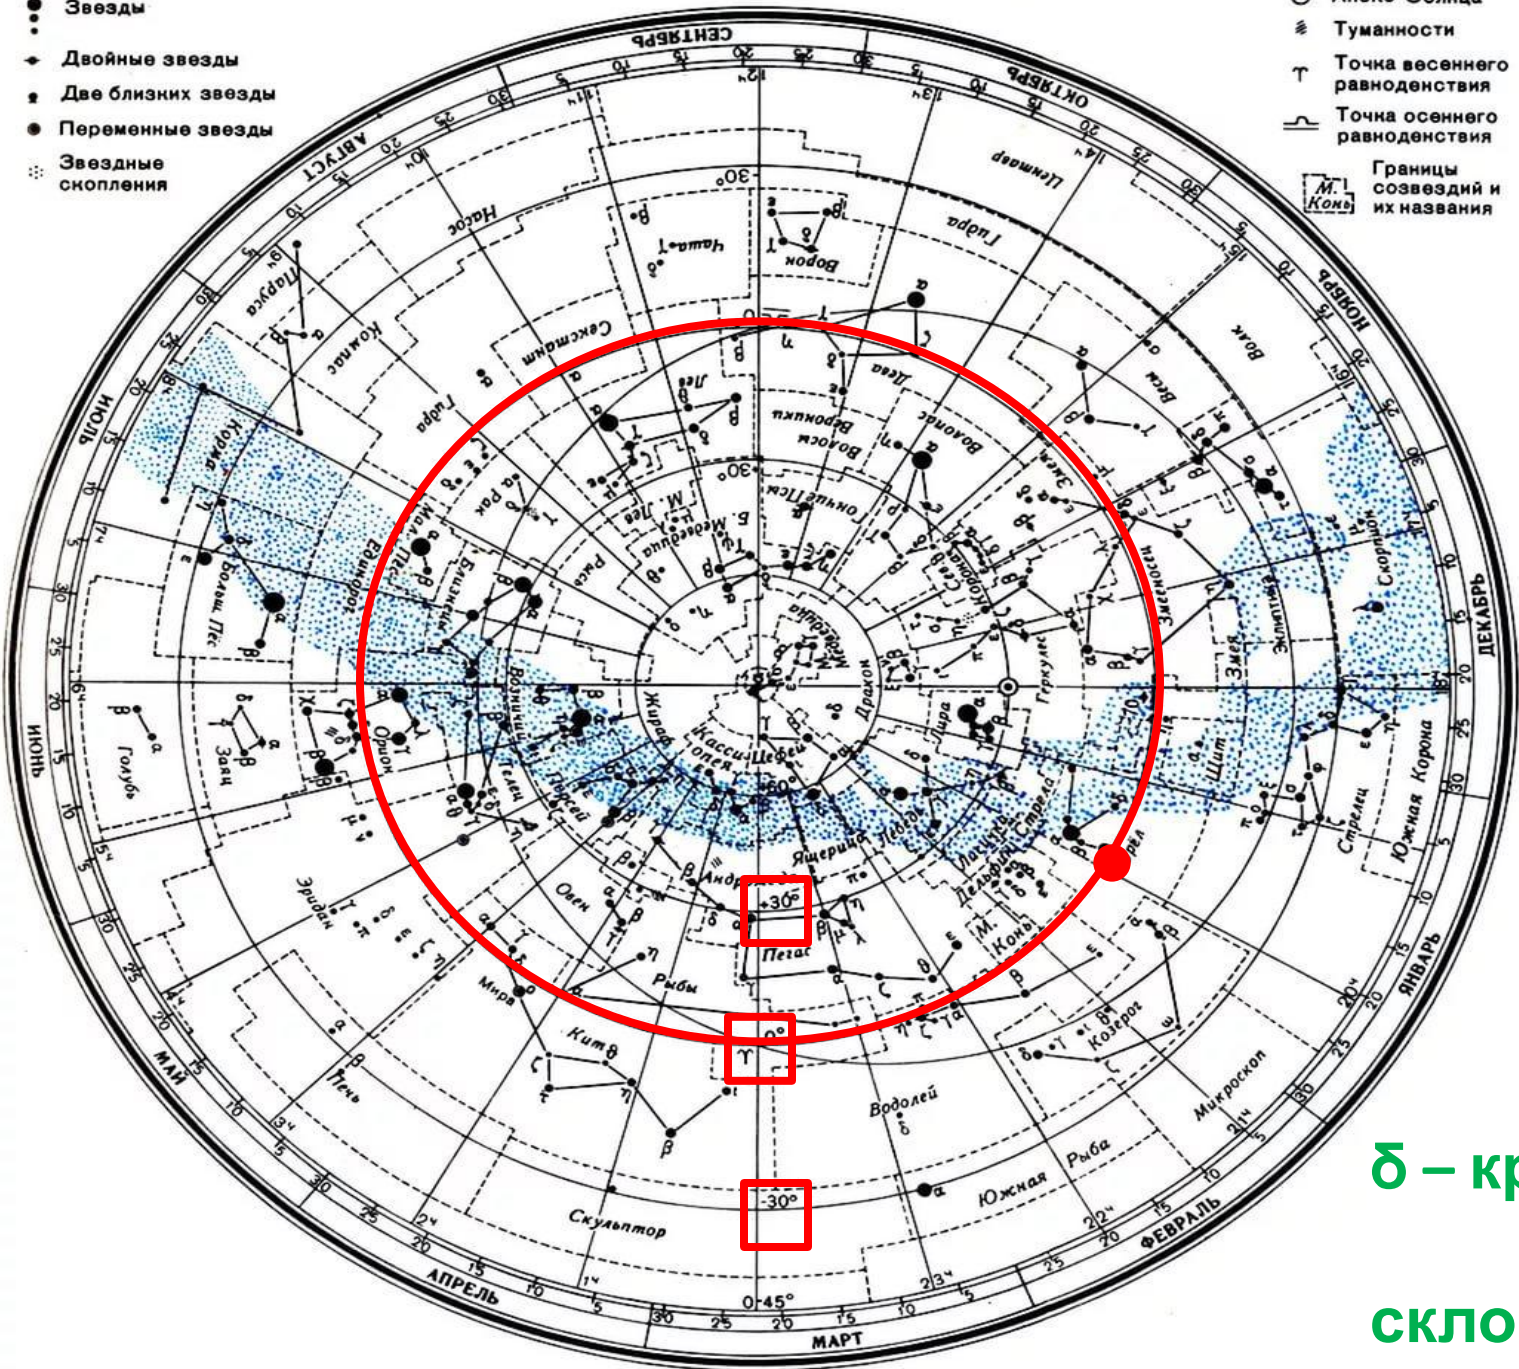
Звезды
Двойные звезды
Две близких звезды
Переменные звезды
Звездные скопления
Туманности
Точка весеннего равноденствия
Точка осеннего равноденствия
Границы созвездий и их названия
М. Конь

СЕНТЯБРЬ
ОКТЯБРЬ
НОЯБРЬ
ДЕКАБРЬ
ЯНВАРЬ
ФЕВРАЛЬ
МАРТ
АПРЕЛЬ
МАЙ
ИЮНЬ
ИЮЛЬ
АВГУСТ

Центавр
Гидра
Чаша
Ворон
Насос
Секстант
Компас
Корма
Парус
Волк
Весы
Дева
Волосы Вероники
Лев
М. Лев
Рак
Б. Медведица
Гончие Псы
Волопас
Змея
Змееносец
Скорпион
Северная Корона
Геркулес
Дракон
М. Медведица
Цефей
Кассиопея
Жираф
Рысь
Близнецы
Возничий
Персей
Телец
Орион
Малый Пес
Единорог
Больш. Пес
Заяц
Голубь
Эридан
Лира
Лебедь
Ящерица
Андромеда
Треугольник
Овен
Пегас
Дельфин
Лисичка
Стрела
Орел
Щит
Змей
Стрелец
Южная Корона
Козерог
Водолей
Рыбы
Кит
Мира
Печь
Скульптор
Южная Рыба
Микроскоп

+30°
0°
-30°
+60°
30°
-30°
0 -45°

δ – кр
скло